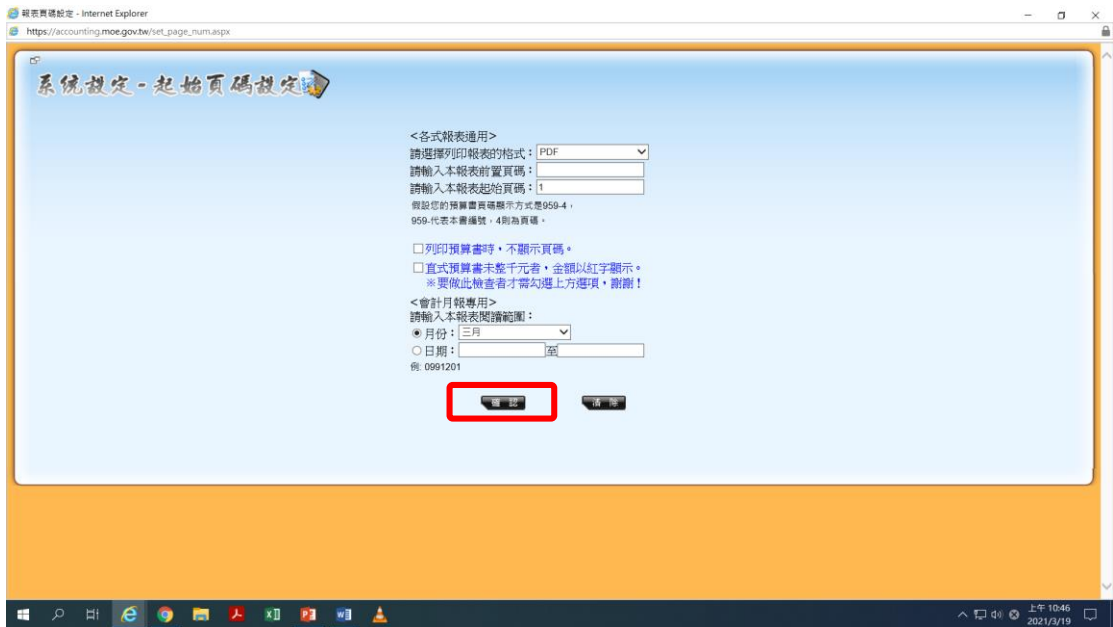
報表頁碼設定 - Internet Explorer
https://accounting.moe.gov.tw/set_page_num.aspx

系統設定-起始頁碼設定

<各式報表通用>
請選擇列印報表的格式：PDF
請輸入本報表前置頁碼：
請輸入本報表起始頁碼：1
假設您的預算書頁碼顯示方式是959-4，
959-代表本書編號，4則為頁碼。

□列印預算書時，不顯示頁碼。
□直式預算書未整千元者，金額以紅字顯示。
※要做此檢查者才需勾選上方選項，謝謝！

<會計月報專用>
請輸入本報表閱讀範圍：
◉月份：三月
○日期：至
例: 0991201

確 認
清 除

上午 10:46
2021/3/19